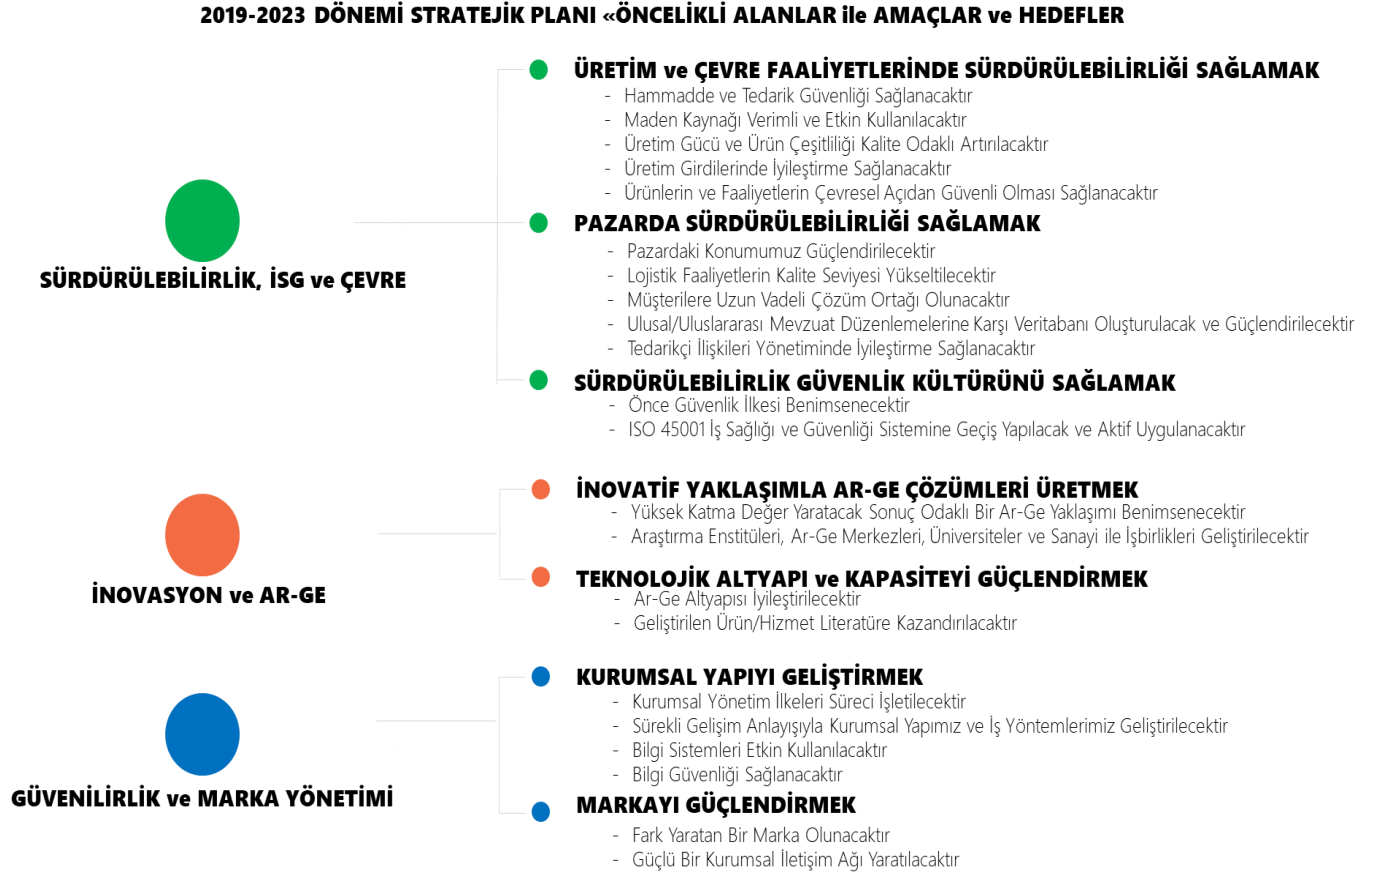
2019-2023 DÖNEMİ STRATEJİK PLANI «ÖNCELİKLİ ALANLAR ile AMAÇLAR ve HEDEFLER

SÜRDÜRÜLEBİLİRLİK, İSG ve ÇEVRE

ÜRETİM ve ÇEVRE FAALİYETLERİNDE SÜRDÜRÜLEBİLİRLİĞİ SAĞLAMAK
- Hammadde ve Tedarik Güvenliği Sağlanacaktır
- Maden Kaynağı Verimli ve Etkin Kullanılacaktır
- Üretim Gücü ve Ürün Çeşitliliği Kalite Odaklı Artırılacaktır
- Üretim Girdilerinde İyileştirme Sağlanacaktır
- Ürünlerin ve Faaliyetlerin Çevresel Açıdan Güvenli Olması Sağlanacaktır

PAZARDA SÜRDÜRÜLEBİLİRLİĞİ SAĞLAMAK
- Pazardaki Konumumuz Güçlendirilecektir
- Lojistik Faaliyetlerin Kalite Seviyesi Yükseltilecektir
- Müşterilere Uzun Vadeli Çözüm Ortağı Olunacaktır
- Ulusal/Uluslararası Mevzuat Düzenlemelerine Karşı Veritabanı Oluşturulacak ve Güçlendirilecektir
- Tedarikçi İlişkileri Yönetiminde İyileştirme Sağlanacaktır

SÜRDÜRÜLEBİLİRLİK GÜVENLİK KÜLTÜRÜNÜ SAĞLAMAK
- Önce Güvenlik İlkesi Benimsenecektir
- ISO 45001 İş Sağlığı ve Güvenliği Sistemine Geçiş Yapılacak ve Aktif Uygulanacaktır

İNOVASYON ve AR-GE

İNOVATİF YAKLAŞIMLA AR-GE ÇÖZÜMLERİ ÜRETMEK
- Yüksek Katma Değer Yaratacak Sonuç Odaklı Bir Ar-Ge Yaklaşımı Benimsenecektir
- Araştırma Enstitüleri, Ar-Ge Merkezleri, Üniversiteler ve Sanayi ile İşbirlikleri Geliştirilecektir

TEKNOLOJİK ALTYAPI ve KAPASİTEYİ GÜÇLENDİRMEK
- Ar-Ge Altyapısı İyileştirilecektir
- Geliştirilen Ürün/Hizmet Literatüre Kazandırılacaktır

GÜVENİLİRLİK ve MARKA YÖNETİMİ

KURUMSAL YAPIYI GELİŞTİRMEK
- Kurumsal Yönetim İlkeleri Süreci İşletilecektir
- Sürekli Gelişim Anlayışıyla Kurumsal Yapımız ve İş Yöntemlerimiz Geliştirilecektir
- Bilgi Sistemleri Etkin Kullanılacaktır
- Bilgi Güvenliği Sağlanacaktır

MARKAYI GÜÇLENDİRMEK
- Fark Yaratan Bir Marka Olunacaktır
- Güçlü Bir Kurumsal İletişim Ağı Yaratılacaktır